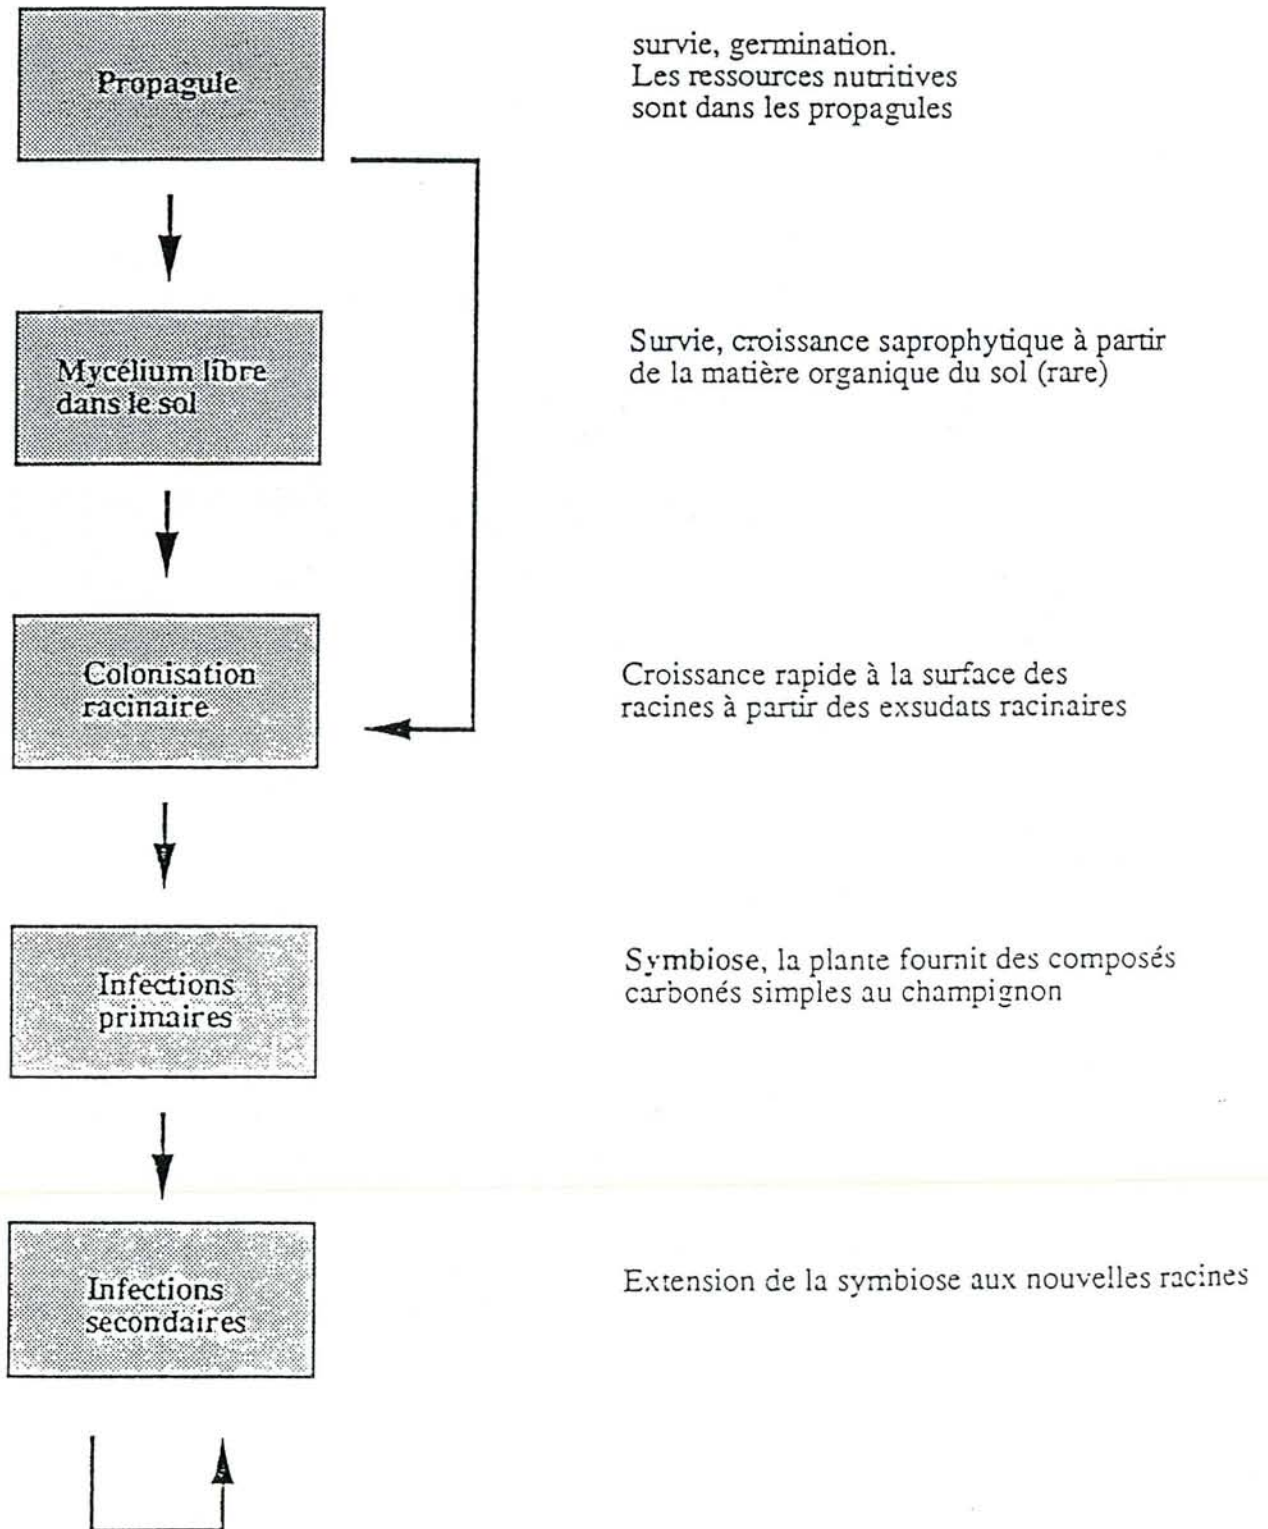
Propagule

survie, germination.
Les ressources nutritives sont dans les propagules

Mycélium libre dans le sol

Survie, croissance saprophytique à partir de la matière organique du sol (rare)

Colonisation racinaire

Croissance rapide à la surface des racines à partir des exsudats racinaires

Infections primaires

Symbiose, la plante fournit des composés carbonés simples au champignon

Infections secondaires

Extension de la symbiose aux nouvelles racines